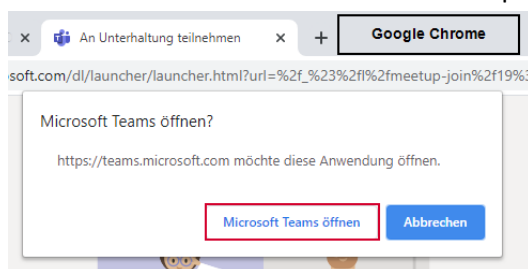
× An Unterhaltung teilnehmen × + Google Chrome

osoft.com/dl/launcher/launcher.html?url=%2f_%23%2fl%2fmeetup-join%2f19%3

Microsoft Teams öffnen?

https://teams.microsoft.com möchte diese Anwendung öffnen.

Microsoft Teams öffnen Abbrechen